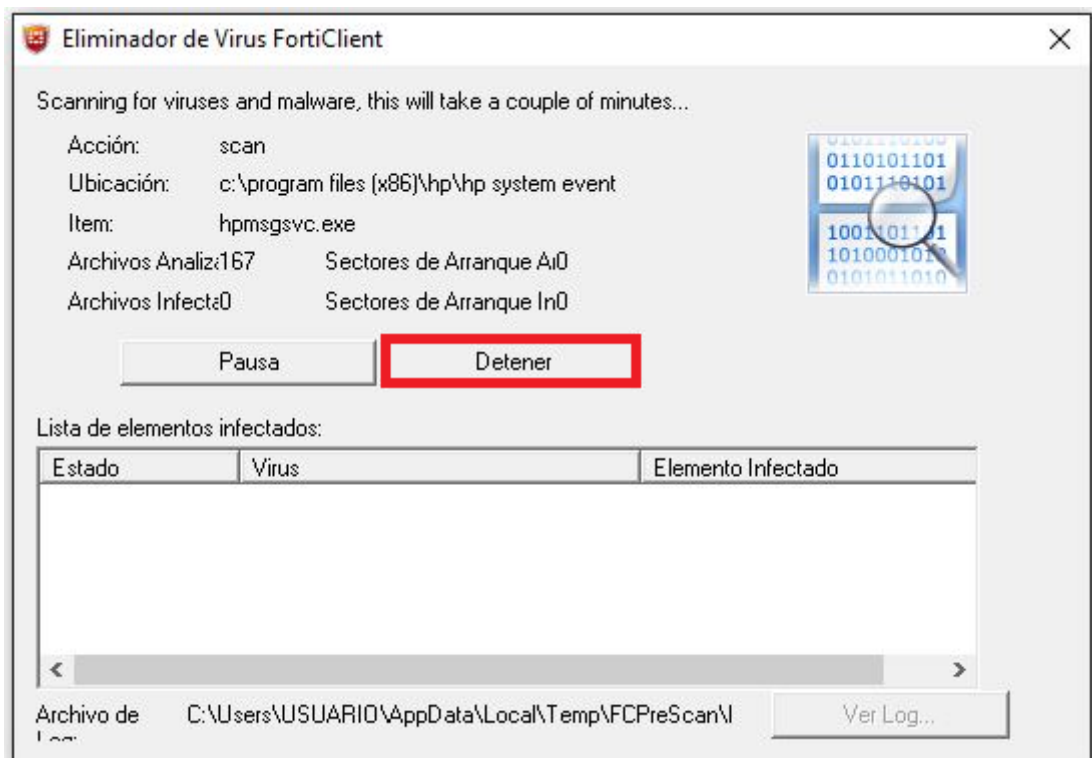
Eliminador de Virus FortiClient

Scanning for viruses and malware, this will take a couple of minutes...

Acción: scan
Ubicación: c:\program files (x86)\hp\hp system event
Item: hpmsgsvc.exe
Archivos Analiz167 Sectores de Arranque A0
Archivos Infecta0 Sectores de Arranque In0

0110101101
0101110101
1001101101
1010001010
0101011010

Pausa
Detener

Lista de elementos infectados:

| Estado | Virus | Elemento Infectado |
|---|---|---|

Archivo de Log: C:\Users\USUARIO\AppData\Local\Temp\FCPreScan\l
Ver Log...